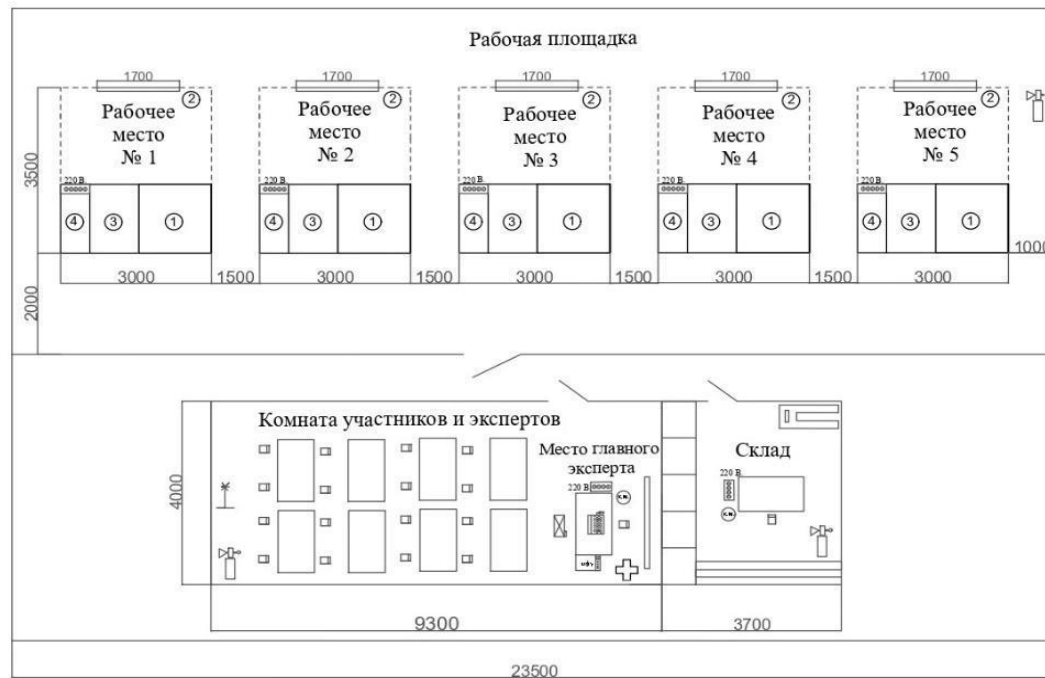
Рабочая площадка

1700
Рабочее место № 1
②
220 В
④ ③ ①
3000

1700
Рабочее место № 2
②
220 В
④ ③ ①
3000

1700
Рабочее место № 3
②
220 В
④ ③ ①
3000

1700
Рабочее место № 4
②
220 В
④ ③ ①
3000

1700
Рабочее место № 5
②
220 В
④ ③ ①
3000

3500
2000
1500
1500
1500
1500
1000

Комната участников и экспертов
Место главного эксперта
220 В
Склад
220 В
4000
9300
3700
23500